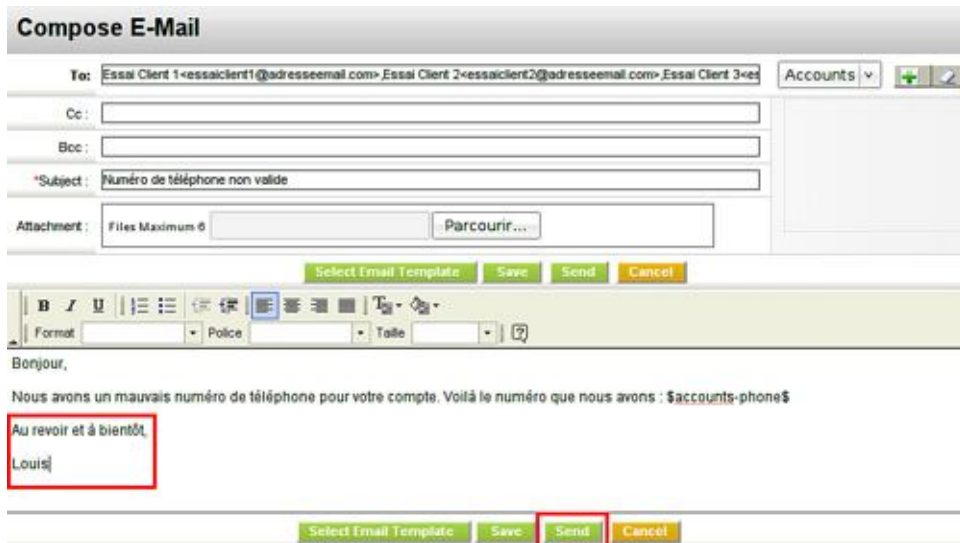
Compose E-Mail

To: Essai Client 1<essaiclient1@adresseemail.com>,Essai Client 2<essaiclient2@adresseemail.com>,Essai Client 3<es

Accounts

Cc :

Bcc :

*Subject : Numéro de téléphone non valide

Attachment : Files Maximum 6 Parcourir...

Select Email Template Save Send Cancel

B I U

Format Police Taille

Bonjour,

Nous avons un mauvais numéro de téléphone pour votre compte. Voilà le numéro que nous avons : $accounts-phone$

Au revoir et à bientôt,

Louis

Select Email Template Save Send Cancel